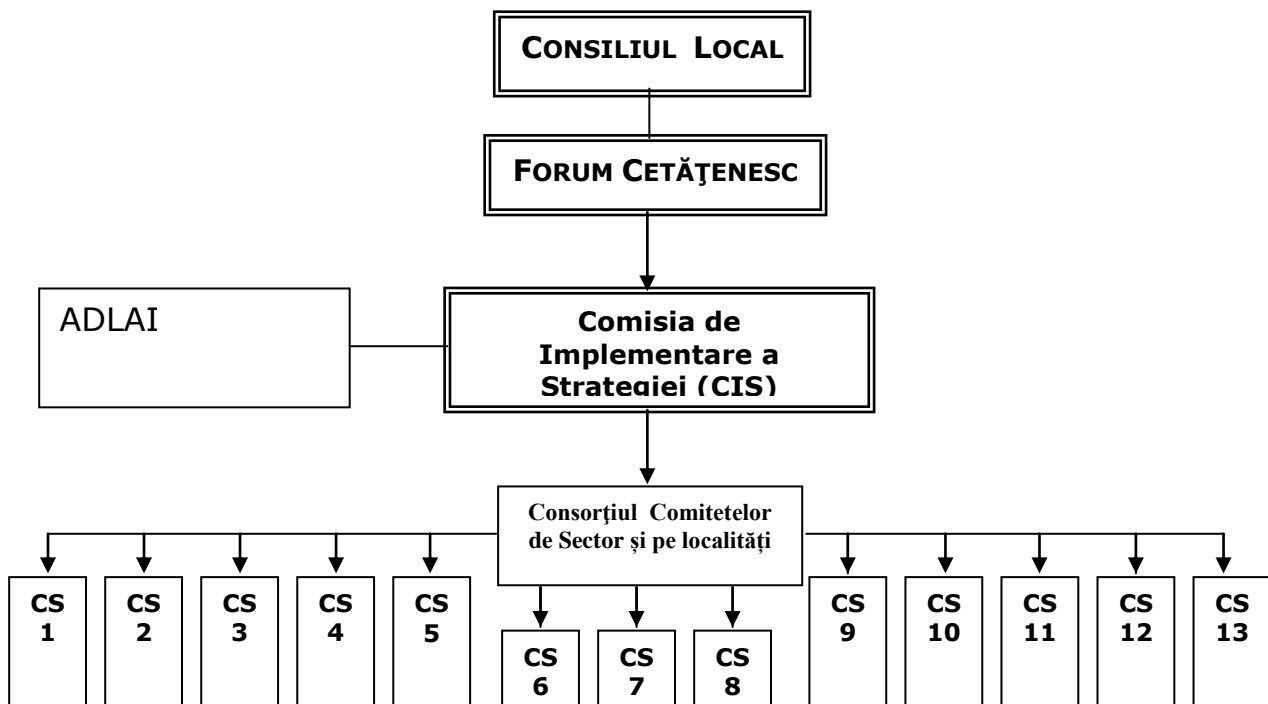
CONSILIUL LOCAL

FORUM CETĂŢENESC

ADLAI

Comisia de Implementare a Strategiei (CIS)

Consorţiul Comitetelor de Sector și pe localități

CS 1

CS 2

CS 3

CS 4

CS 5

CS 6

CS 7

CS 8

CS 9

CS 10

CS 11

CS 12

CS 13